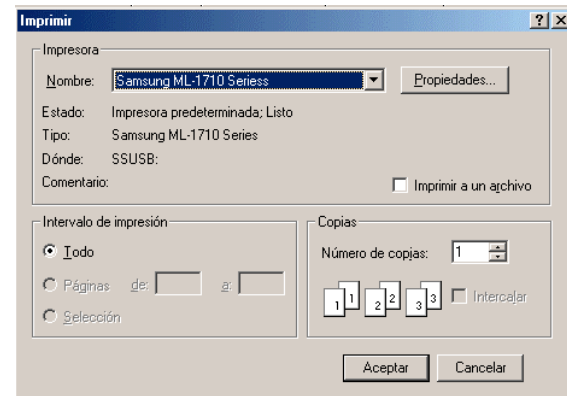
Imprimir ? X

Impresora

Nombre: Samsung ML-1710 Seriess

Propiedades...

Estado: Impresora predeterminada; Listo

Tipo: Samsung ML-1710 Series

Dónde: SSUSB:

Comentario:

Imprimir a un archivo

Intervalo de impresión

Todo

Páginas de: a:

Selección

Copias

Número de copias: 1

1 1 2 2 3 3

Intercalar

Aceptar

Cancelar